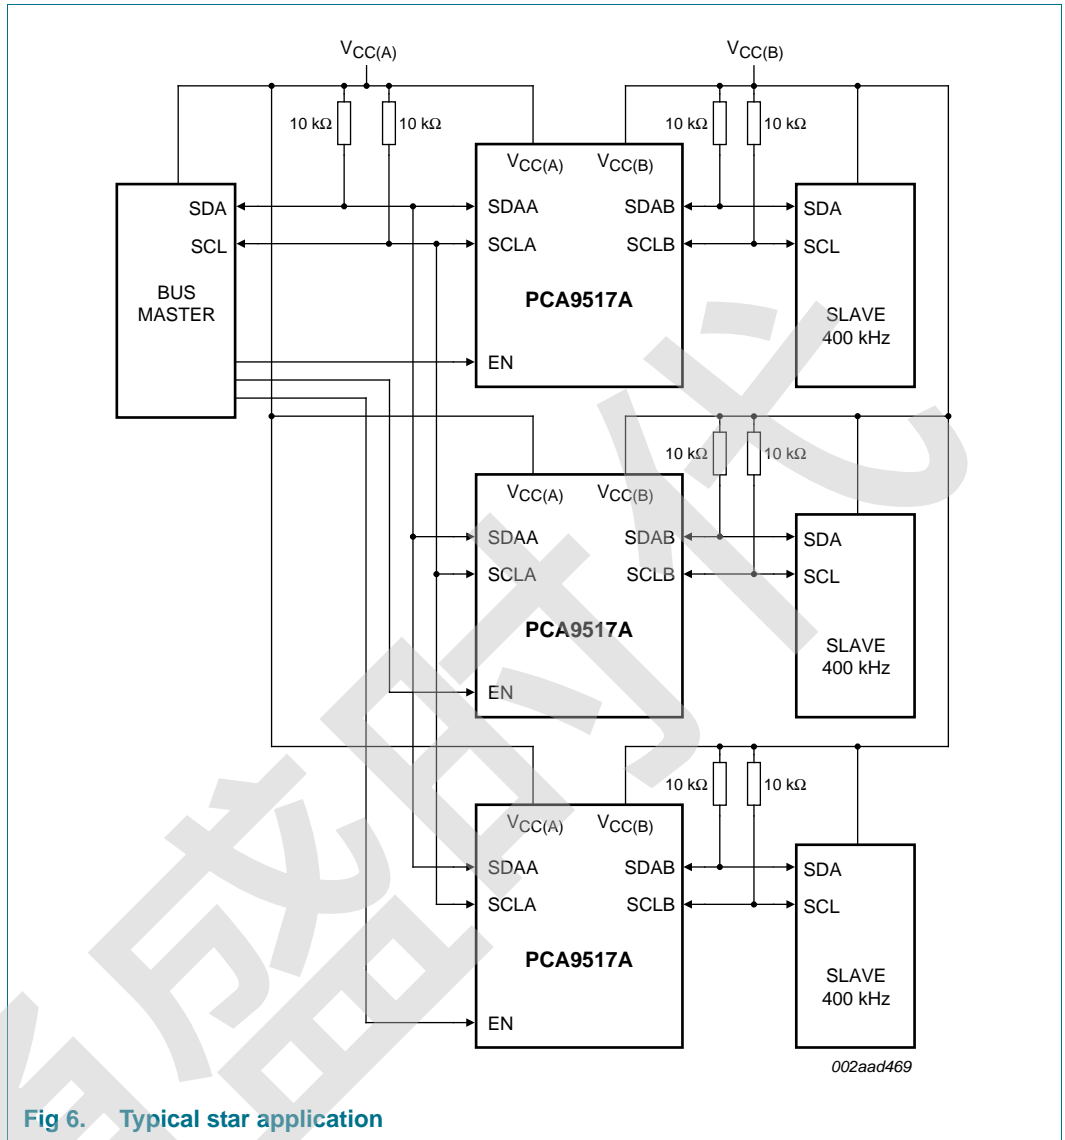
$V_{CC(A)}$

$V_{CC(B)}$

10 kΩ
10 kΩ
10 kΩ
10 kΩ

SDA
SCL
BUS MASTER

$V_{CC(A)}$ $V_{CC(B)}$
SDAA SDAB
SCLA SCLB
PCA9517A
EN

SDA
SCL
SLAVE 400 kHz

10 kΩ
10 kΩ

$V_{CC(A)}$ $V_{CC(B)}$
SDAA SDAB
SCLA SCLB
PCA9517A
EN

SDA
SCL
SLAVE 400 kHz

10 kΩ
10 kΩ

$V_{CC(A)}$ $V_{CC(B)}$
SDAA SDAB
SCLA SCLB
PCA9517A
EN

SDA
SCL
SLAVE 400 kHz

002aad469

Fig 6. Typical star application